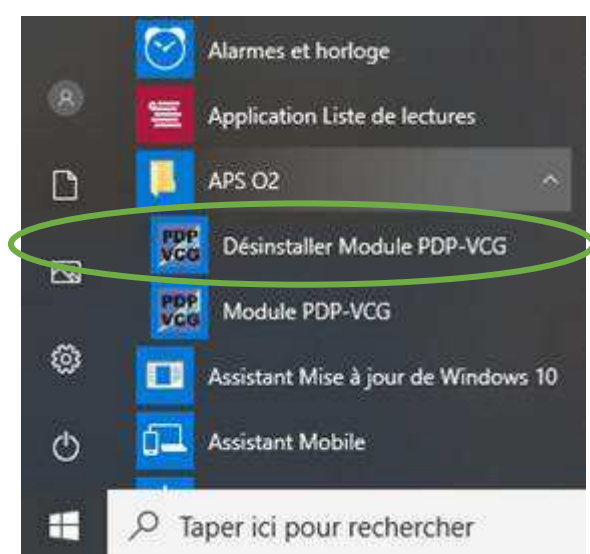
Alarmes et horloge

Application Liste de lectures

APS O2

PDP VCG Désinstaller Module PDP-VCG

PDP VCG Module PDP-VCG

Assistant Mise à jour de Windows 10

Assistant Mobile

Taper ici pour rechercher